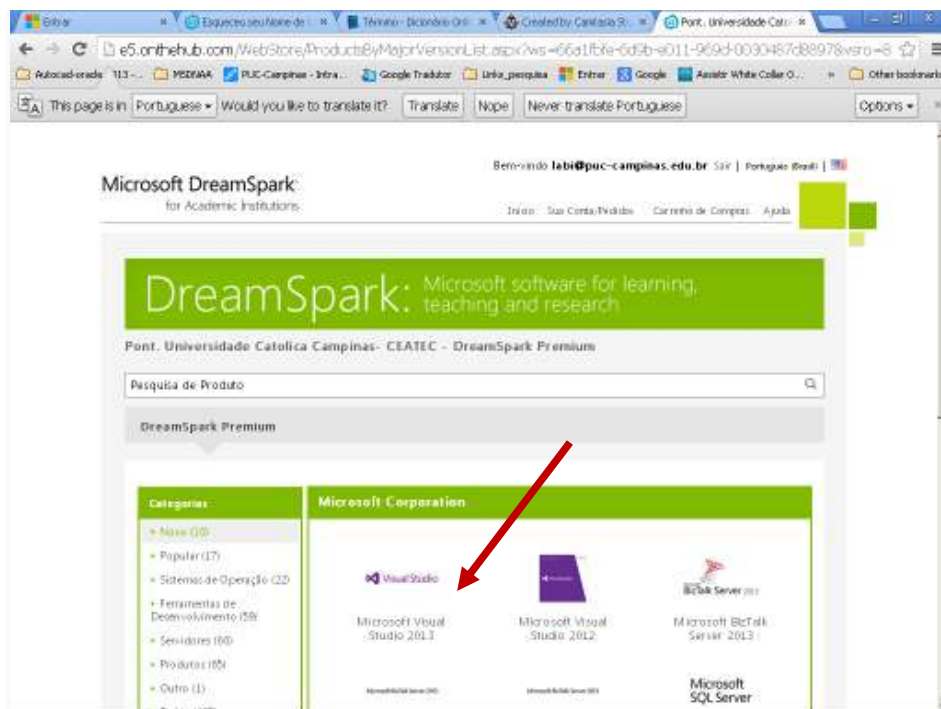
Entrar | Esqueceu seu Nome de | Término - Dicionário Onl | Created by Cantaria St | Pont. Universidade Cató

e5.onthehub.com/WebStore/ProductsByMajorVersionList.aspx?ws=66a1fbfe-6d9b-e011-969d-0030487d8897&vsro=8

Autocad-oracle | 113 - | MSDNAA | PUC-Campinas - Intra | Google Tradutor | Links_pesquisa | Entrar | Google | Assistir White Collar O | » | Other bookmarks

This page is in Portuguese ▾ Would you like to translate it? Translate Nope Never translate Portuguese Options ▾

Bem-vindo labi@puc-campinas.edu.br Sair | Português (Brasil) |

Microsoft DreamSpark
for Academic Institutions

Início Sua Conta/Pedidos Carrinho de Compras Ajuda

DreamSpark: Microsoft software for learning, teaching and research

Pont. Universidade Catolica Campinas- CEATEC - DreamSpark Premium

Pesquisa de Produto

DreamSpark Premium

Categorias
• Novo (10)
• Popular (17)
• Sistemas de Operação (22)
• Ferramentas de Desenvolvimento (59)
• Servidores (60)
• Produtos (65)
• Outro (1)

Microsoft Corporation

Visual Studio
Microsoft Visual Studio 2013

Microsoft Visual Studio 2012

BizTalk Server 2013
Microsoft BizTalk Server 2013

Microsoft SQL Server